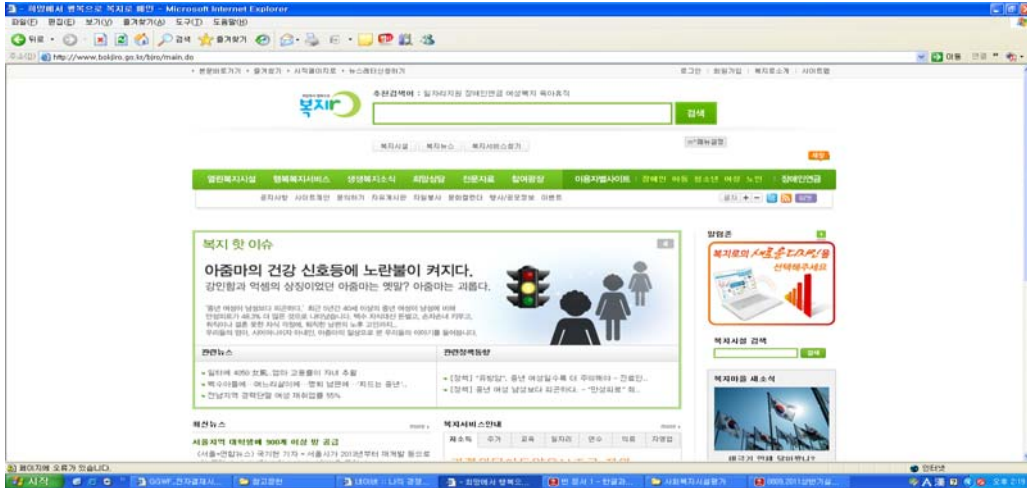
희망에서 행복으로 복지로 패턴 - Microsoft Internet Explorer

파일(F) 편집(E) 보기(V) 즐겨찾기(A) 도구(T) 도움말(H)

뒤로 검색 즐겨찾기

주소(D) http://www.bokjiro.go.kr/bjro/main.do

이동

분명하게가기 · 즐겨찾기 · 시작페이지로 · 뉴스레터신청하기

로그인 | 회원가입 | 복지로소개 | 사이트맵

복지로

추천검색어 : 일자리지원 장애인연금 여성복지 육아휴직

검색

복지시설 복지뉴스 복지서비스찾기

웹지원

열린복지시설 행복복지서비스 생생복지소식 희망상담 전문자료 참여광장 이용자별사이트 장애인 아동 청소년 여성 노인 장애인연금

공지사항 사이트개선 묻고답하기 자유게시판 자원봉사 문화캠페인 행사/공모정보 이벤트

복지 핫 이슈

아줌마의 건강 신호등에 노란불이 켜지다.

강인함과 억척의 상징이었던 아줌마는 옛말? 아줌마는 괴롭다.

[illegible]

관련뉴스

관련정책동향

· 일자리 4050 女風...업마 고용률이 자녀 추월

· 벅수아줌마... 여느리살이에 · 명퇴 남편에 '최드는 중년'...

· 전남지역 경력단절 여성 재취업률 55%

· [정책] "희망잡", 중년 여성일수록 더 우울해져 - 전문인...

· [정책] 중년 여성 남성보다 외로워요 - "만성피로" 체...

최신뉴스

서울지역 대학병원 900개 이상 방 공급

(서울=연합뉴스) 국가인 기자 = 서울시가 2013년부터 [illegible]

복지서비스안내

제소득 주거 교육 일자리 연수 의료 자영업

알림존

복지로의 새로운 디자인을 선택해주세요

복지시설 검색

검색

복지마을 새소식

태극기 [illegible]

페이지에 오류가 있습니다.

인터넷

시작

오후 2:19